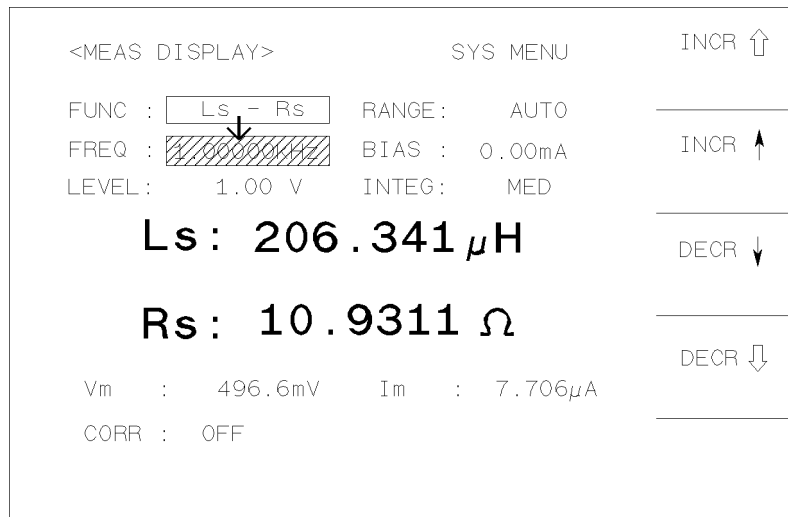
<MEAS DISPLAY> SYS MENU

FUNC : Ls - Rs RANGE: AUTO
FREQ : 1.00000kHz BIAS : 0.00mA
LEVEL: 1.00 V INTEG: MED

Ls: 206.341μH

Rs: 10.9311 Ω

Vm : 496.6mV Im : 7.706μA

CORR : OFF

INCR ⇧

INCR ↑

DECR ↓

DECR ⇩